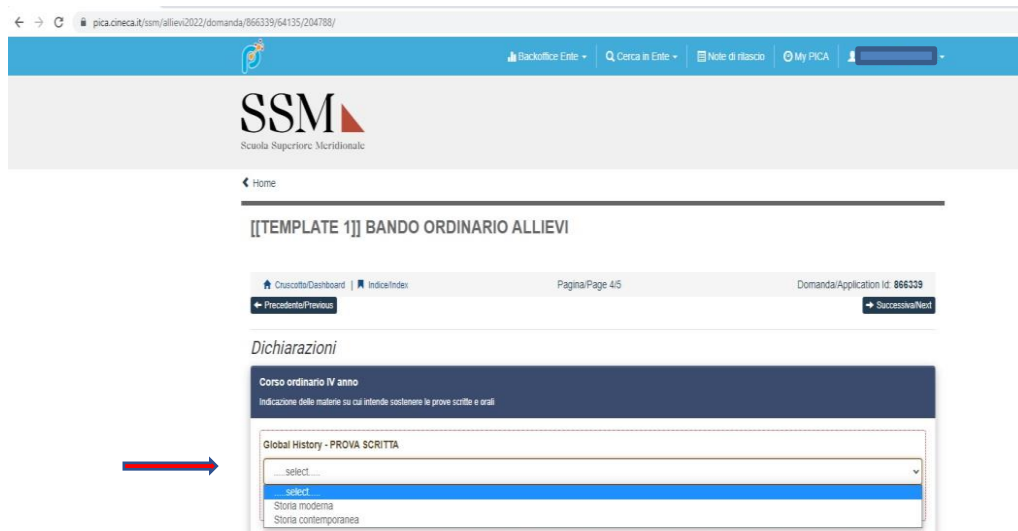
pica.cineca.it/ssm/allievi2022/domanda/866339/64135/204788/

Backoffice Ente | Cerca in Ente | Note di rilascio | My PICA

SSM
Scuola Superiore Meridionale

Home

[[TEMPLATE 1]] BANDO ORDINARIO ALLIEVI

Cruscotto/Dashboard | Indice/Index

Pagina/Page 4/5

Domanda/Application Id: 866339

← Precedente/Previous

→ Successiva/Next

Dichiarazioni

Corso ordinario IV anno

Indicazione delle materie su cui intende sostenere le prove scritte e orali

Global History - PROVA SCRITTA

....select....

....select....
Storia moderna
Storia contemporanea